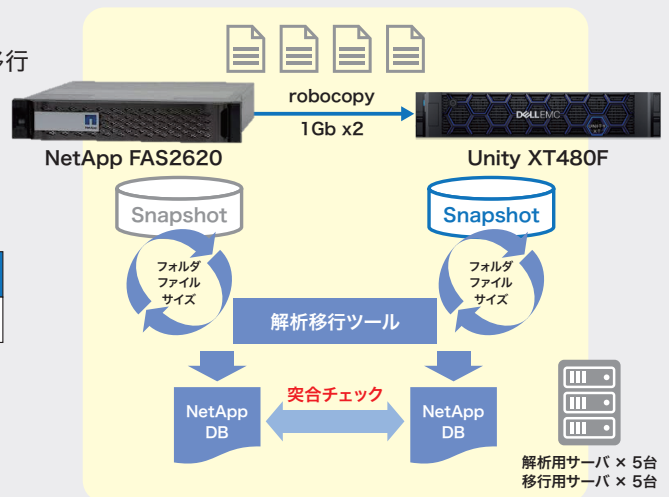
移行

robocopy

1Gb x2

DELLEMC

NetApp FAS2620

Unity XT480F

Snapshot

Snapshot

フォルダ
ファイル
サイズ

フォルダ
ファイル
サイズ

解析移行ツール

突合チェック

NetApp
DB

NetApp
DB

解析用サーバ × 5台
移行用サーバ × 5台